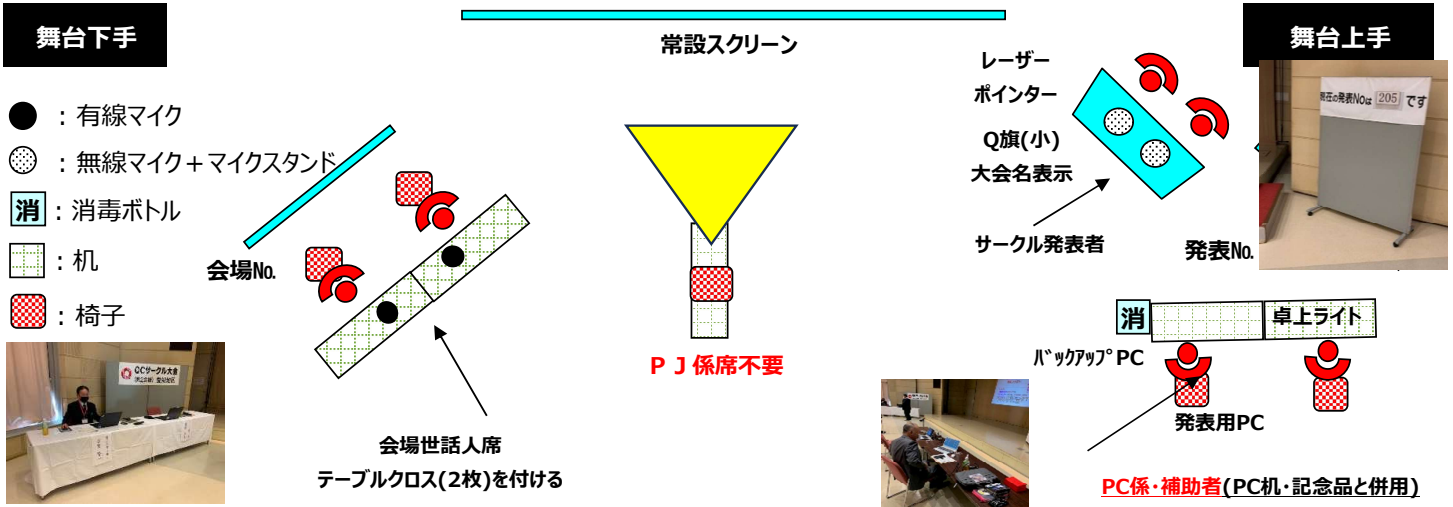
舞台下手

常設スクリーン

舞台上手

●：有線マイク
◌：無線マイク＋マイクスタンド
消：消毒ボトル
：机
：椅子

QCサークル大会

会場No.

会場世話人席
テーブルクロス(2枚)を付ける

ＰＪ係席不要

レーザーポインター
Q旗(小)
大会名表示

サークル発表者

現在の発表Noは 205 です

発表No.

消
卓上ライト

ﾊﾞｯｸｱｯﾌﾟPC

発表用PC

PC係・補助者(PC机・記念品と併用)